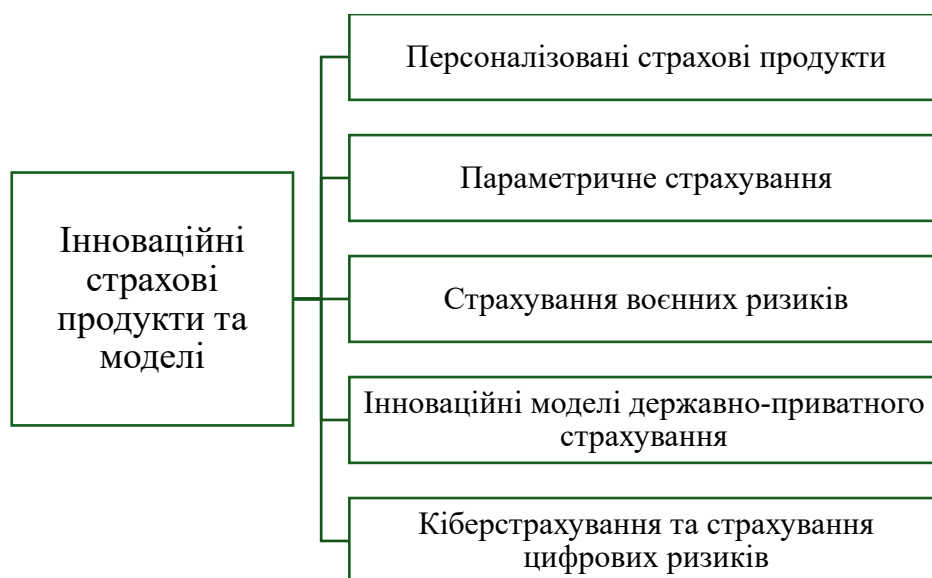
Інноваційні страхові продукти та моделі

Персоналізовані страхові продукти

Параметричне страхування

Страхування воєнних ризиків

Інноваційні моделі державно-приватного страхування

Кіберстрахування та страхування цифрових ризиків